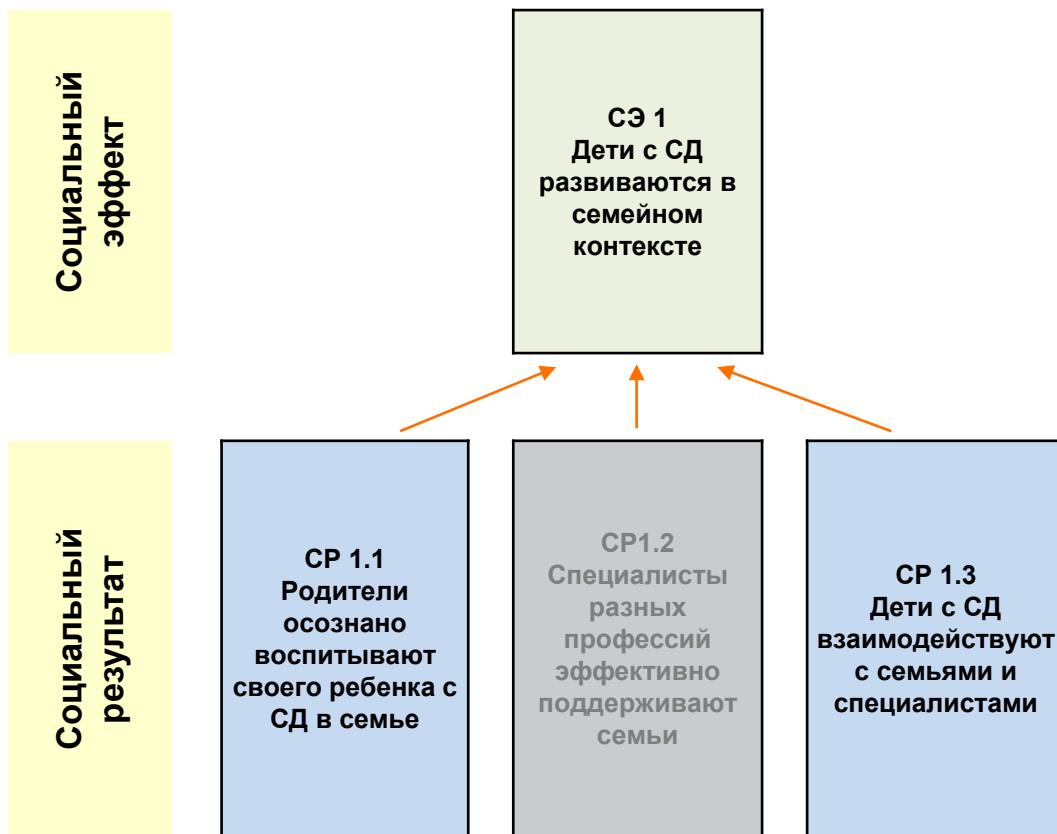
Социальный эффект

СЭ 1
Дети с СД развиваются в семейном контексте

Социальный результат

СР 1.1
Родители осознано воспитывают своего ребенка с СД в семье

СР1.2
Специалисты разных профессий эффективно поддерживают семьи

СР 1.3
Дети с СД взаимодействуют с семьями и специалистами